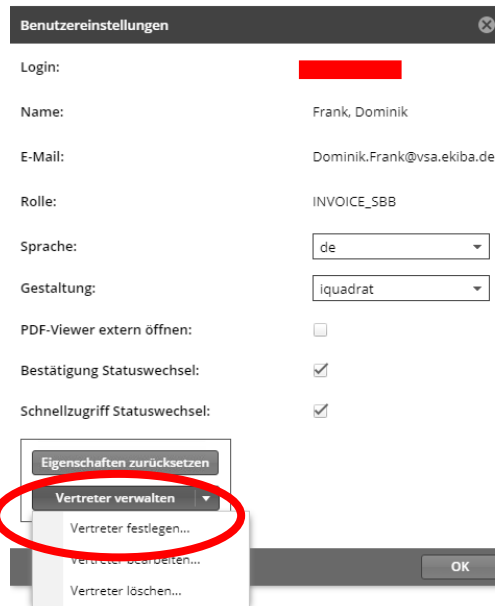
Benutzereinstellungen

Login:

Name: Frank, Dominik

E-Mail: Dominik.Frank@vsa.ekiba.de

Rolle: INVOICE_SBB

Sprache: de

Gestaltung: iquadrat

PDF-Viewer extern öffnen:

Bestätigung Statuswechsel:

Schnellzugriff Statuswechsel:

Eigenschaften zurücksetzen

Vertreter verwalten

Vertreter festlegen...

Vertreter bearbeiten...

Vertreter löschen...

OK